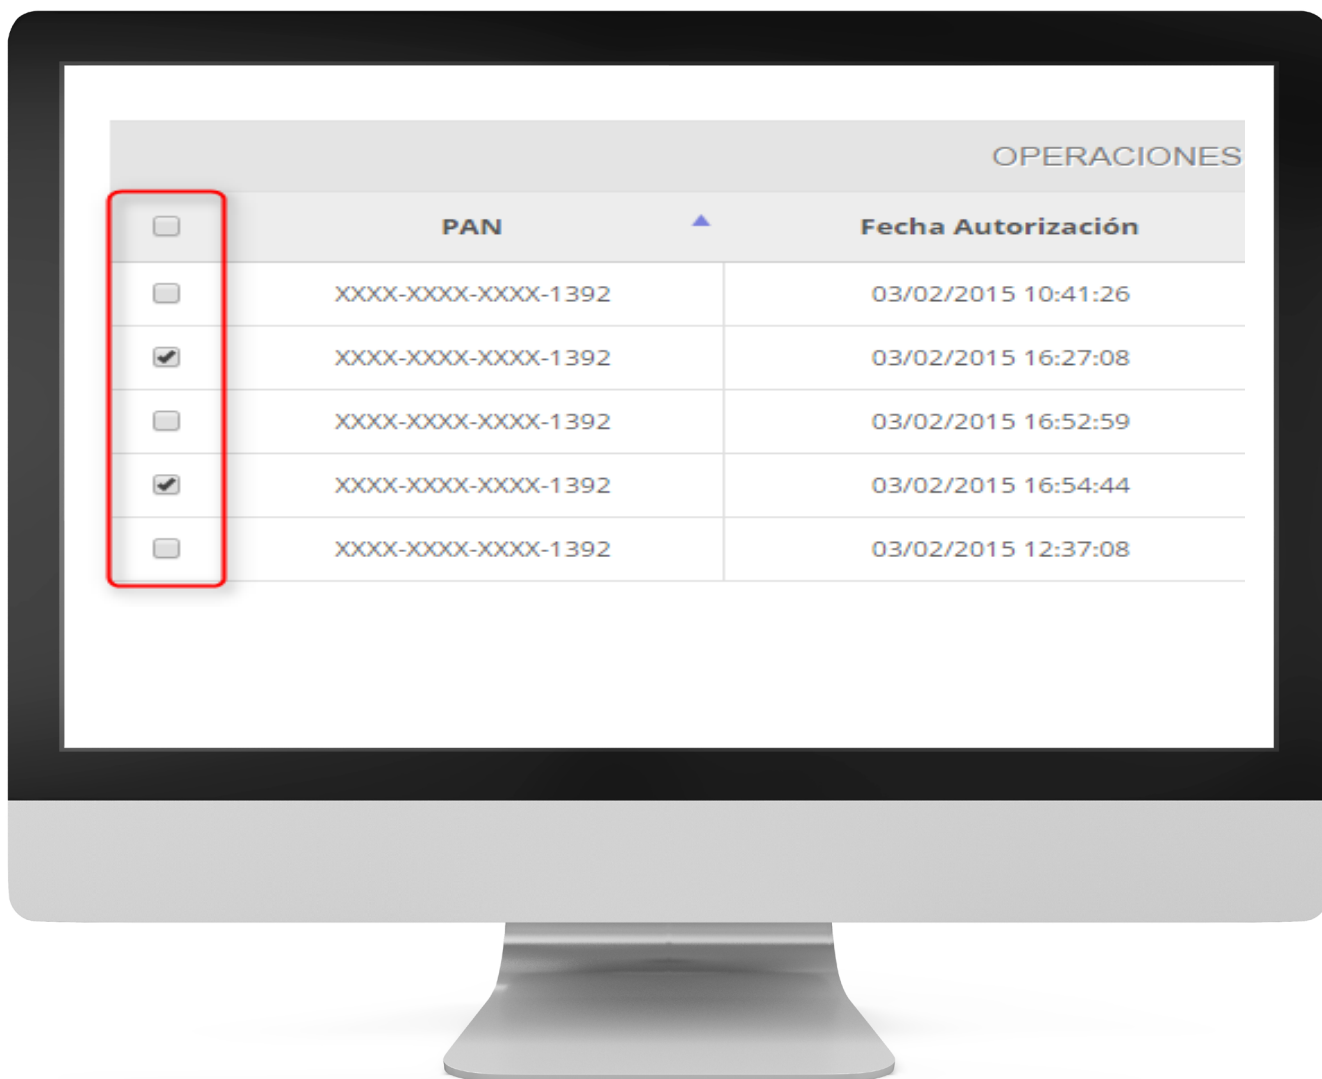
OPERACIONES

| | PAN | Fecha Autorización |
|---|---|---|
| | XXXX-XXXX-XXXX-1392 | 03/02/2015 10:41:26 |
| | XXXX-XXXX-XXXX-1392 | 03/02/2015 16:27:08 |
| | XXXX-XXXX-XXXX-1392 | 03/02/2015 16:52:59 |
| | XXXX-XXXX-XXXX-1392 | 03/02/2015 16:54:44 |
| | XXXX-XXXX-XXXX-1392 | 03/02/2015 12:37:08 |